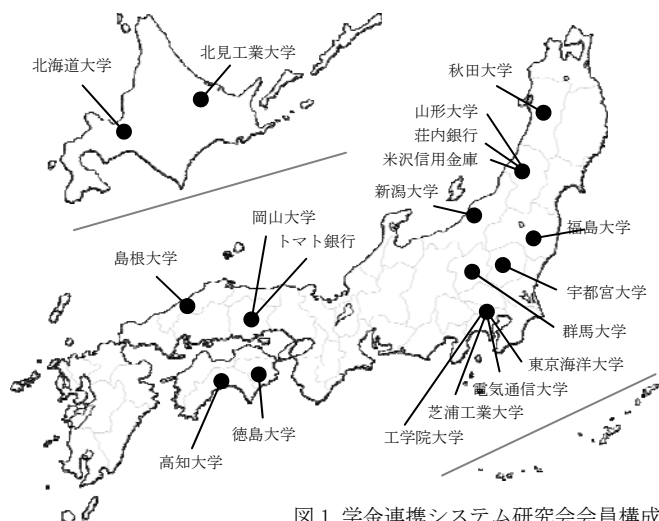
北海道大学
北見工業大学
秋田大学
山形大学
荘内銀行
米沢信用金庫
新潟大学
福島大学
岡山大学
トマト銀行
島根大学
宇都宮大学
群馬大学
東京海洋大学
電気通信大学
芝浦工業大学
工学院大学
徳島大学
高知大学

図1 学金連携システム研究会会員構成